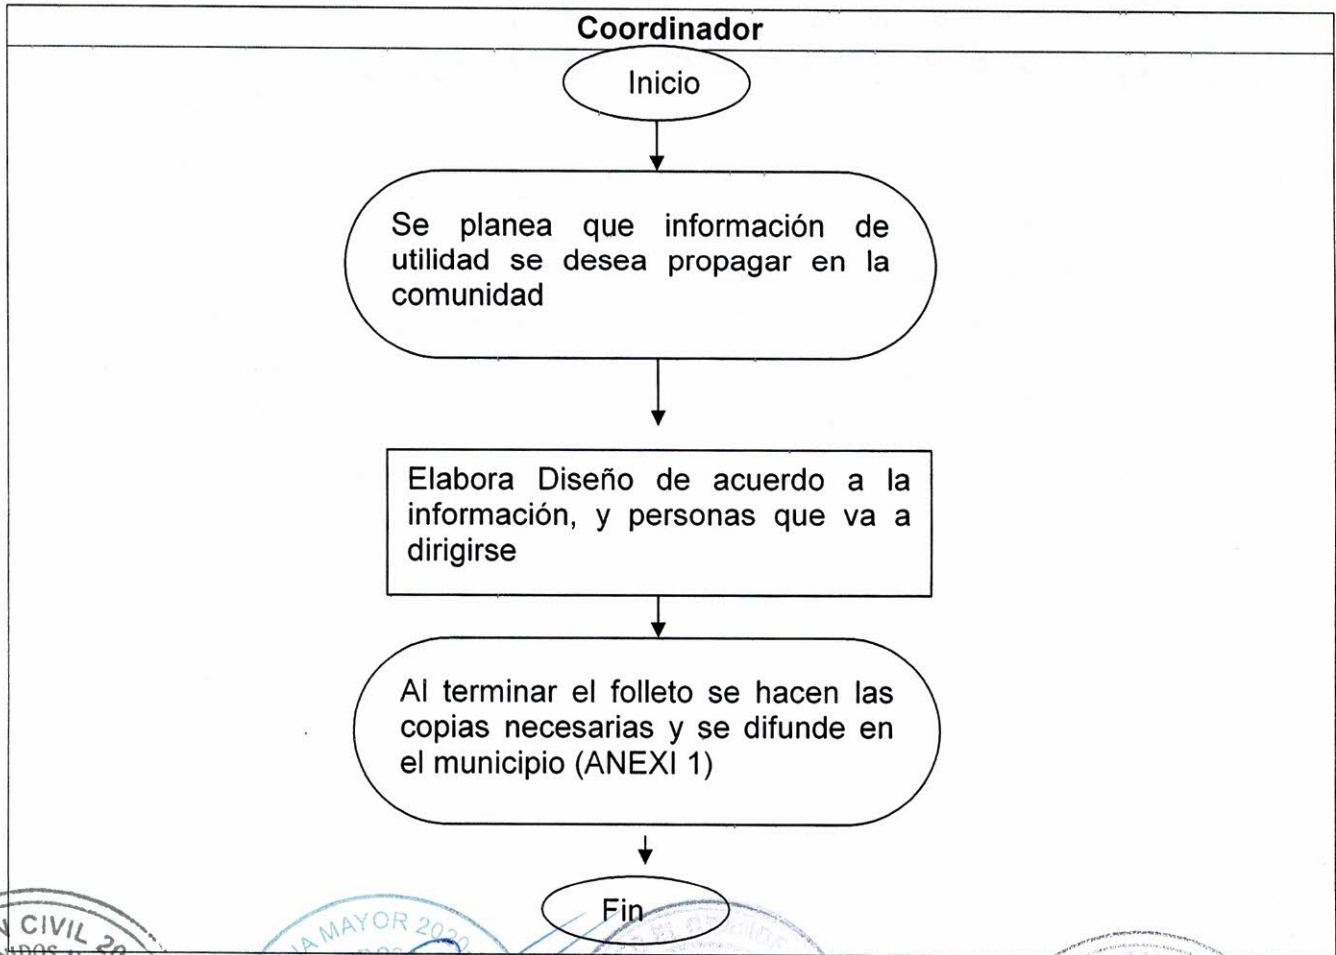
Coordinador

Inicio

Se planea que información de utilidad se desea propagar en la comunidad

Elabora Diseño de acuerdo a la información, y personas que va a dirigirse

Al terminar el folleto se hacen las copias necesarias y se difunde en el municipio (ANEXI 1)

Fin

CIVIL 20

MAYOR 20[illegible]

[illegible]